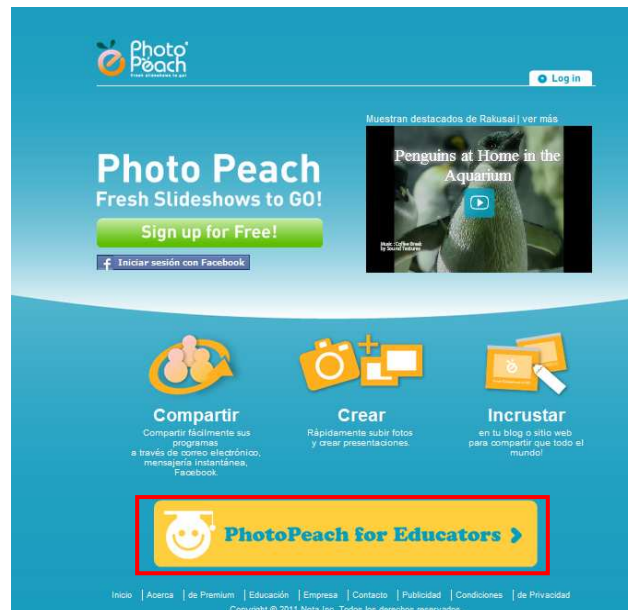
Photo Peach
Fresh slideshows to go!

Log in

Muestran destacados de Rakusai | ver más

Penguins at Home in the Aquarium

Music: Coffee Break by Sound Textures

Photo Peach
Fresh Slideshows to GO!

Sign up for Free!

Iniciar sesión con Facebook

Compartir
Compartir fácilmente sus programas a través de correo electrónico, mensajería instantánea, Facebook.

Crear
Rápidamente subir fotos y crear presentaciones.

Incrustar
en tu blog o sitio web para compartir que todo el mundo!

PhotoPeach for Educators ›

Inicio | Acerca | de Premium | Educación | Empresa | Contacto | Publicidad | Condiciones | de Privacidad

Copyright © 2011 Nota Inc. Todos los derechos reservados.